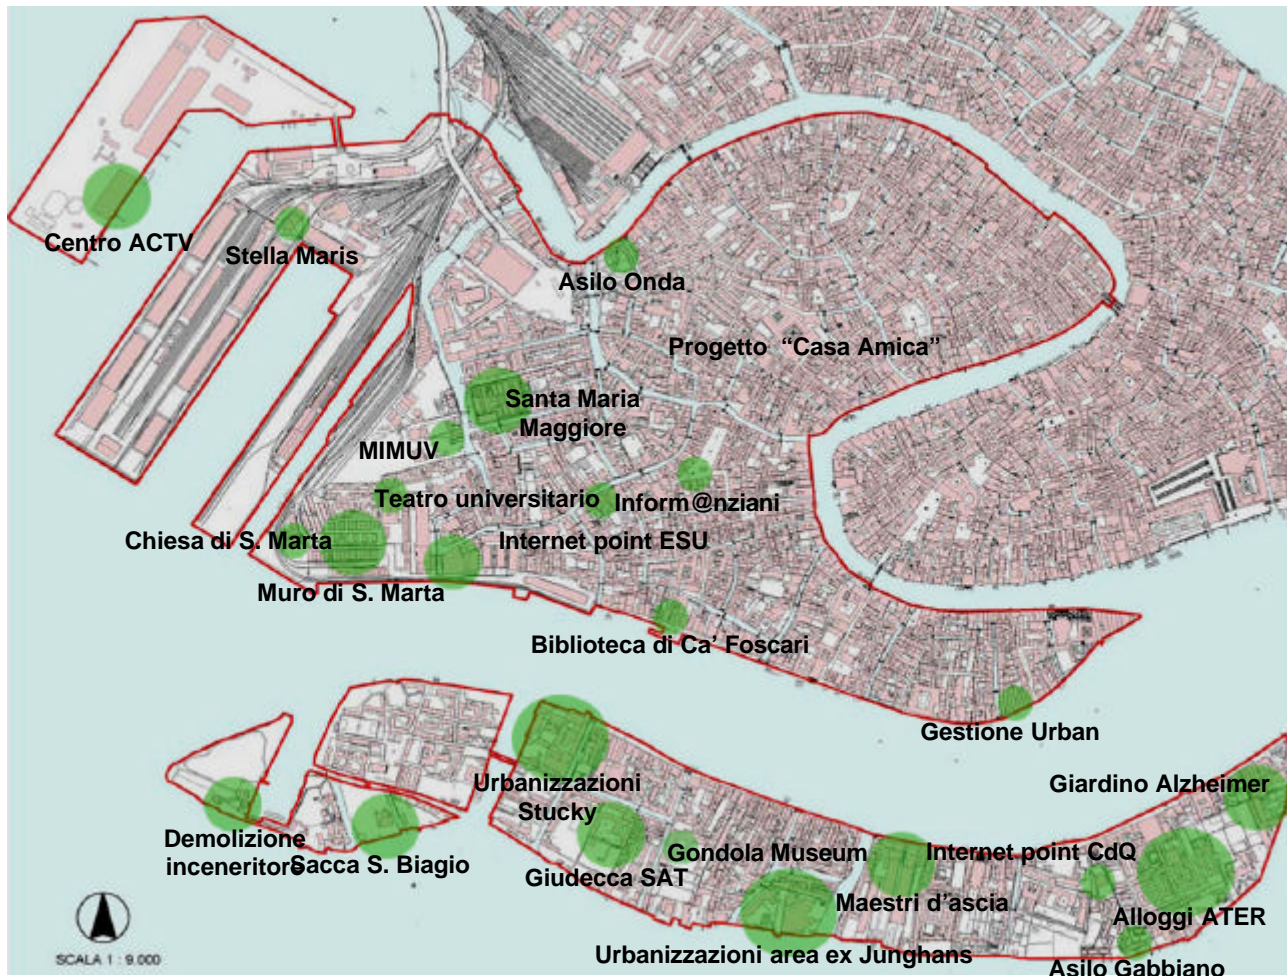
Centro ACTV
Stella Maris
Asilo Onda
Progetto "Casa Amica"
Santa Maria Maggiore
MIMUV
Teatro universitario
Inform@nziani
Chiesa di S. Marta
Internet point ESU
Muro di S. Marta
Biblioteca di Ca' Foscari
Gestione Urban
Giardino Alzheimer
Urbanizzazioni Stucky
Demolizione inceneritore
Sacca S. Biagio
Gondola Museum
Internet point CdQ
Giudecca SAT
Maestri d'ascia
Alloggi ATER
Urbanizzazioni area ex Junghans
Asilo Gabbiano
SCALA 1 : 9.000